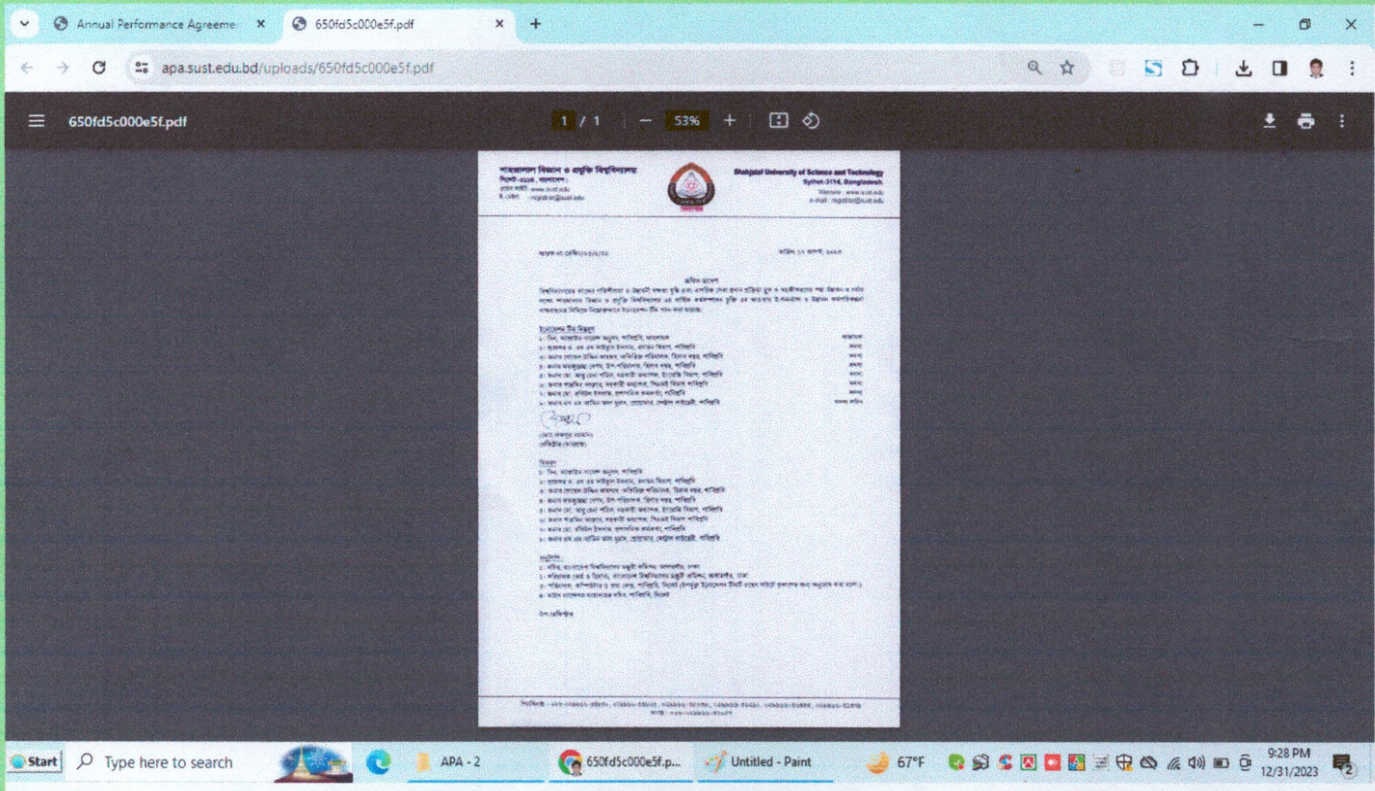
Annual Performance Agreeme ×
650fd5c000e5f.pdf ×
+

apa.sust.edu.bd/uploads/650fd5c000e5f.pdf

650fd5c000e5f.pdf
1 / 1
53%

শাহজালাল বিজ্ঞান ও প্রযুক্তি বিশ্ববিদ্যালয়
সিলেট-৩১১৪, বাংলাদেশ।
Shahjalal University of Science and Technology
Sylhet-3114, Bangladesh
Website : www.sust.edu
e-mail : registrar@sust.edu

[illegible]

Start
Type here to search
APA - 2
650fd5c000e5f.p...
Untitled - Paint
67°F
9:28 PM
12/31/2023